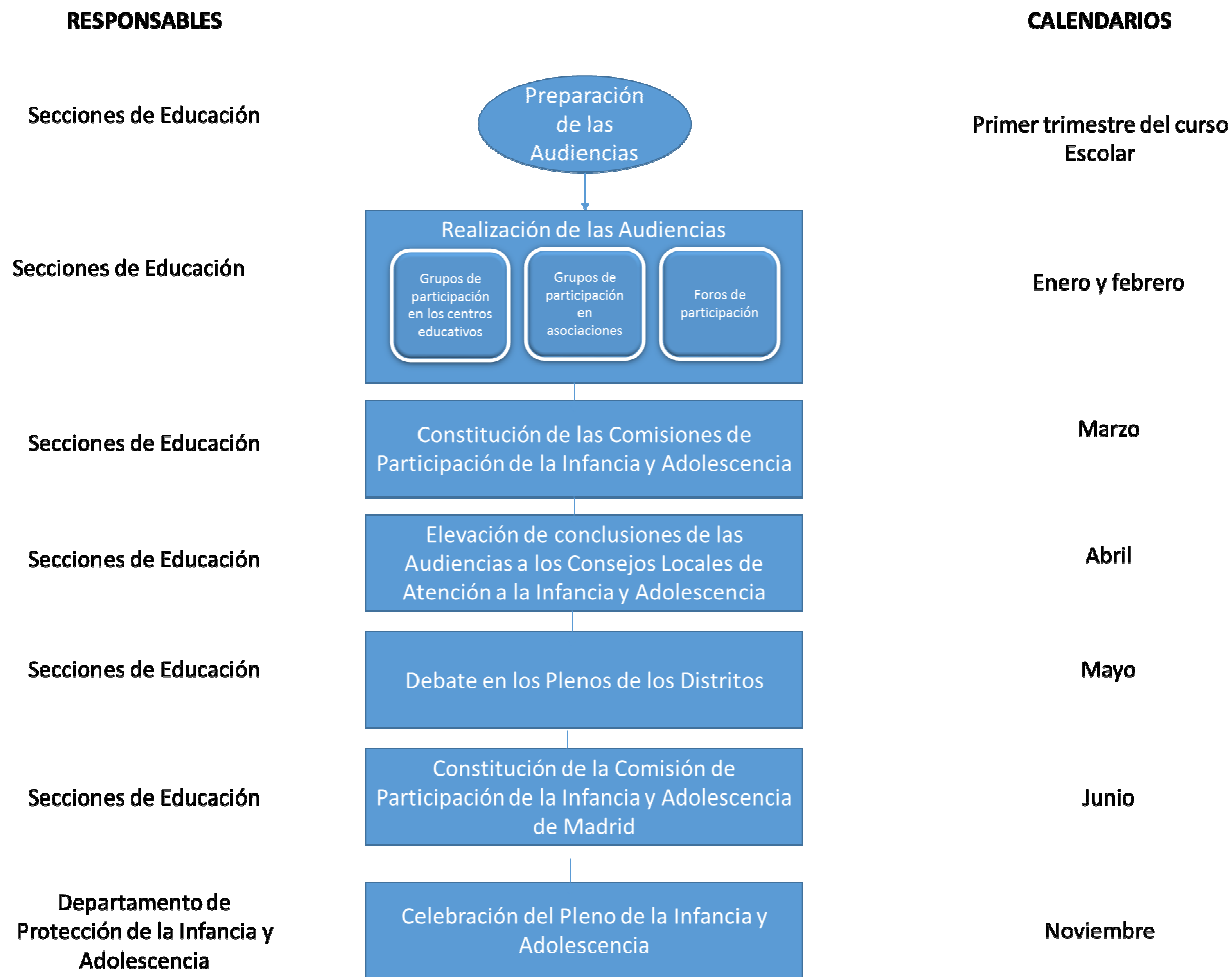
RESPONSABLES

CALENDARIOS

Secciones de Educación

Preparación de las Audiencias

Primer trimestre del curso Escolar

Realización de las Audiencias

Secciones de Educación

Grupos de participación en los centros educativos

Grupos de participación en asociaciones

Foros de participación

Enero y febrero

Secciones de Educación

Constitución de las Comisiones de Participación de la Infancia y Adolescencia

Marzo

Secciones de Educación

Elevación de conclusiones de las Audiencias a los Consejos Locales de Atención a la Infancia y Adolescencia

Abril

Secciones de Educación

Debate en los Plenos de los Distritos

Mayo

Secciones de Educación

Constitución de la Comisión de Participación de la Infancia y Adolescencia de Madrid

Junio

Departamento de Protección de la Infancia y Adolescencia

Celebración del Pleno de la Infancia y Adolescencia

Noviembre